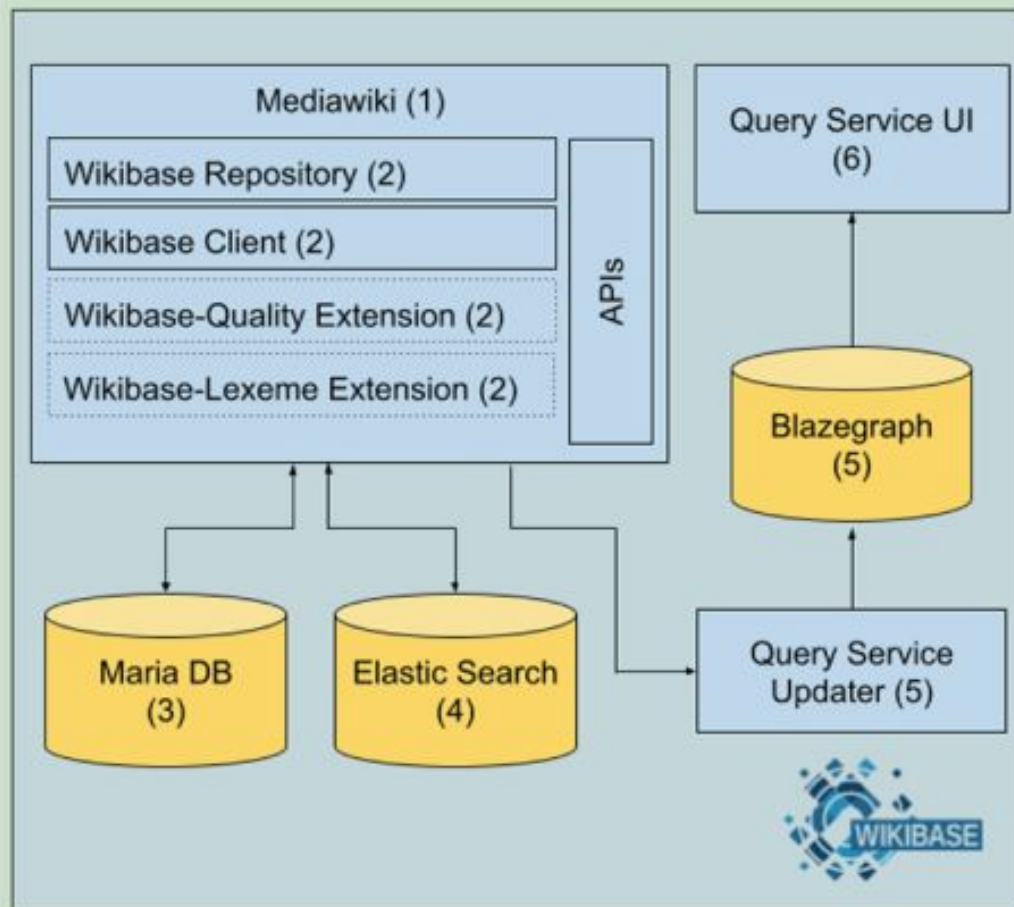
Mediawiki (1)

Wikibase Repository (2)

Wikibase Client (2)

Wikibase-Quality Extension (2)

Wikibase-Lexeme Extension (2)

APIs

Query Service UI (6)

Blazegraph (5)

Maria DB (3)

Elastic Search (4)

Query Service Updater (5)

WIKIBASE